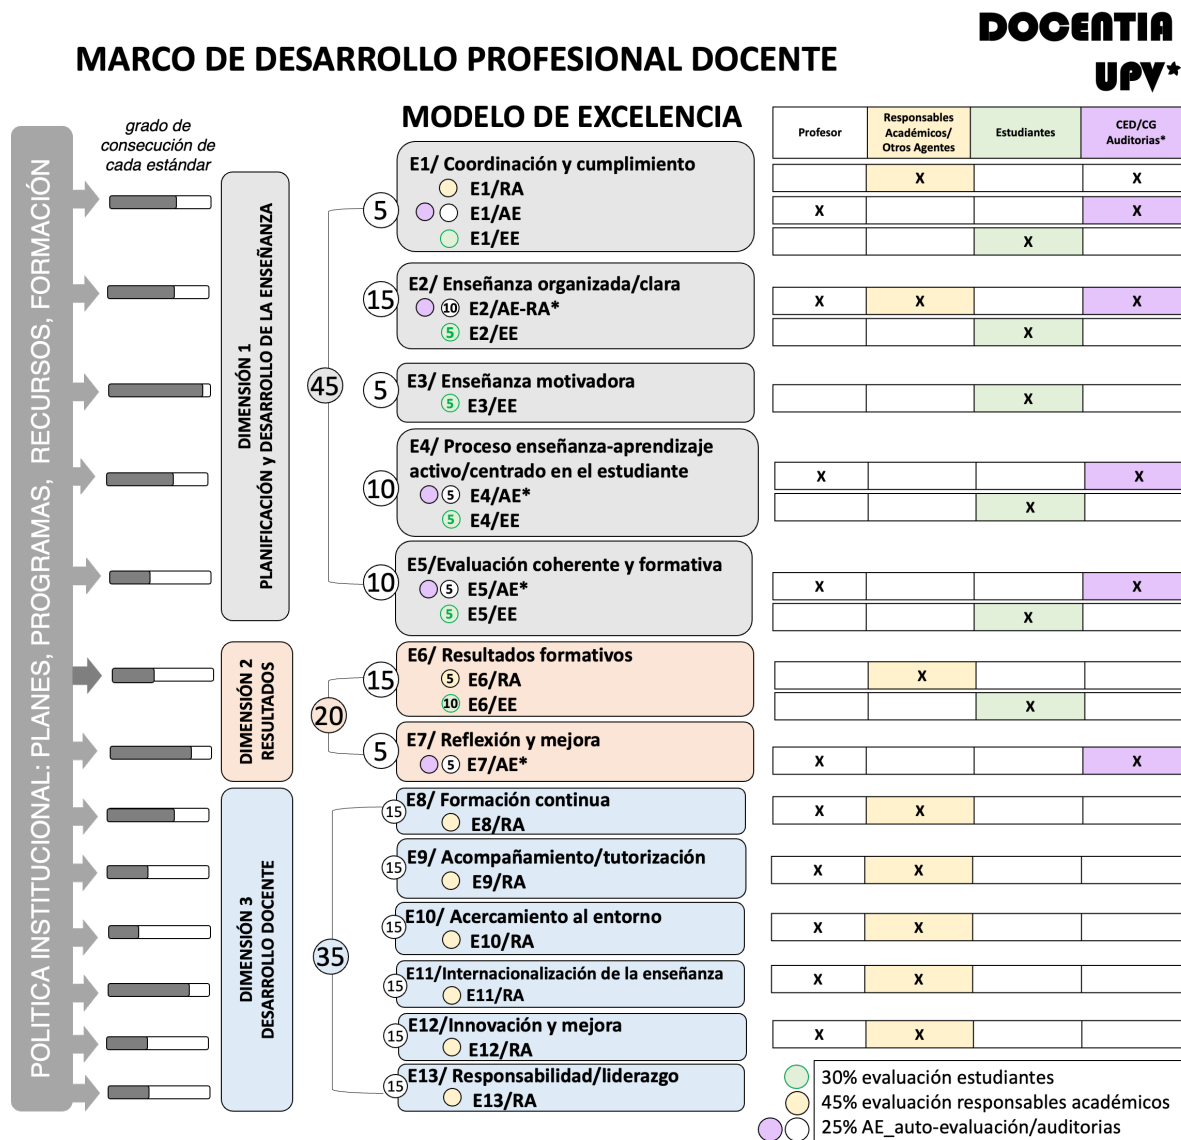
MARCO DE DESARROLLO PROFESIONAL DOCENTE

DOCENTIA UPV*

MODELO DE EXCELENCIA

POLITICA INSTITUCIONAL: PLANES, PROGRAMAS, RECURSOS, FORMACIÓN

grado de consecución de cada estándar

DIMENSIÓN 1 PLANIFICACIÓN y DESARROLLO DE LA ENSEÑANZA

DIMENSIÓN 2 RESULTADOS

DIMENSIÓN 3 DESARROLLO DOCENTE

45

20

35

5 E1/ Coordinación y cumplimiento
E1/RA
E1/AE
E1/EE

15 E2/ Enseñanza organizada/clara
10 E2/AE-RA*
5 E2/EE

5 E3/ Enseñanza motivadora
5 E3/EE

10 E4/ Proceso enseñanza-aprendizaje activo/centrado en el estudiante
5 E4/AE*
5 E4/EE

10 E5/Evaluación coherente y formativa
5 E5/AE*
5 E5/EE

15 E6/ Resultados formativos
5 E6/RA
10 E6/EE

5 E7/ Reflexión y mejora
5 E7/AE*

15 E8/ Formación continua
E8/RA

15 E9/ Acompañamiento/tutorización
E9/RA

15 E10/ Acercamiento al entorno
E10/RA

15 E11/Internacionalización de la enseñanza
E11/RA

15 E12/Innovación y mejora
E12/RA

15 E13/ Responsabilidad/liderazgo
E13/RA

| Profesor | Responsables Académicos/ Otros Agentes | Estudiantes | CED/CG Auditorias* |
|---|---|---|---|
| | X | | X |
| X | | | X |
| | | X | |
| X | X | | X |
| | | X | |
| | | X | |
| X | | | X |
| | | X | |
| X | | | X |
| | | X | |
| | X | | |
| | | X | |
| X | | | X |
| X | X | | |
| X | X | | |
| X | X | | |
| X | X | | |
| X | X | | |

30% evaluación estudiantes
45% evaluación responsables académicos
25% AE_auto-evaluación/auditorias